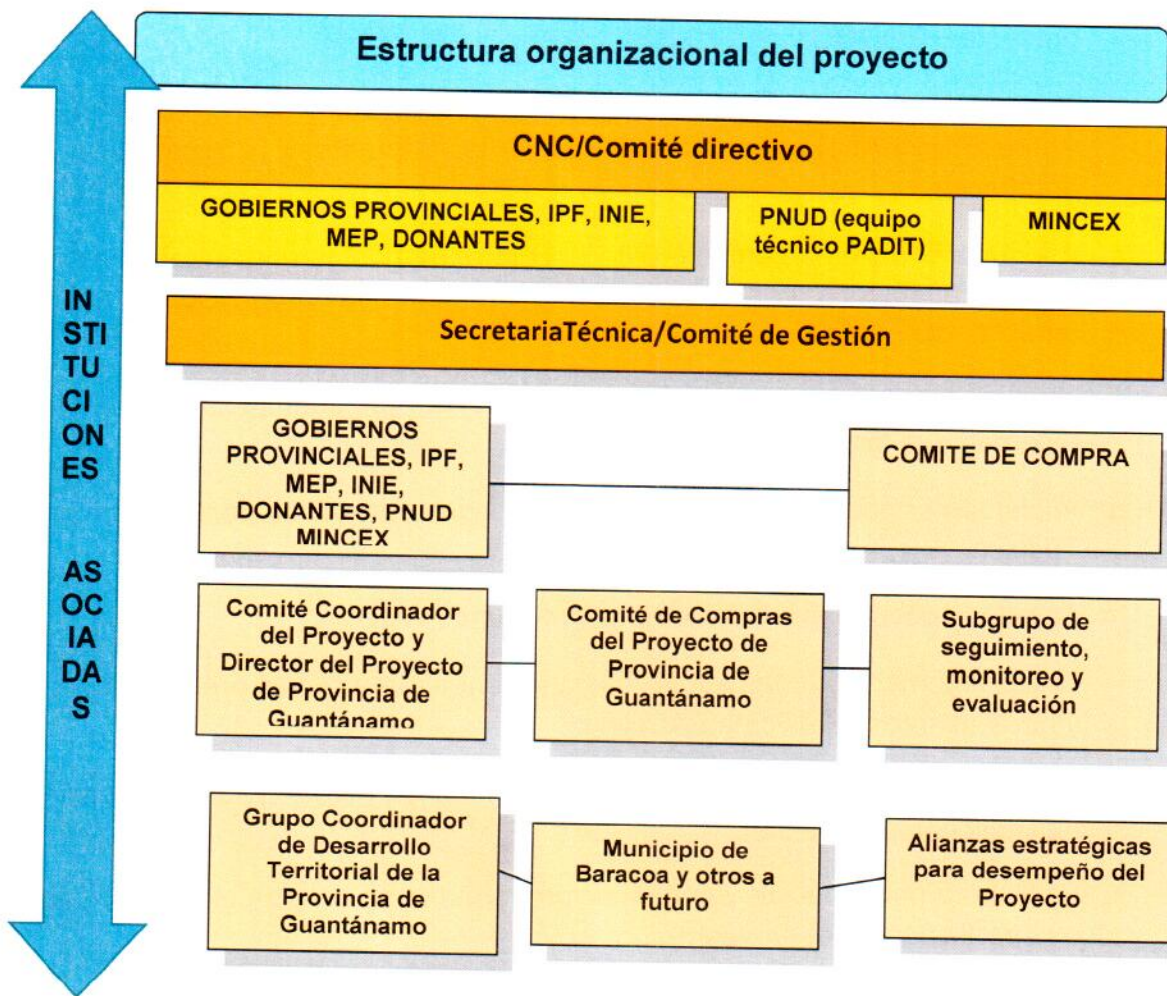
INSTITUCIONES ASOCIADAS

Estructura organizacional del proyecto

CNC/Comité directivo

GOBIERNOS PROVINCIALES, IPF, INIE, MEP, DONANTES

PNUD (equipo técnico PADIT)

MINCEX

SecretariaTécnica/Comité de Gestión

GOBIERNOS PROVINCIALES, IPF, MEP, INIE, DONANTES, PNUD MINCEX

COMITE DE COMPRA

Comité Coordinador del Proyecto y Director del Proyecto de Provincia de Guantánamo

Comité de Compras del Proyecto de Provincia de Guantánamo

Subgrupo de seguimiento, monitoreo y evaluación

Grupo Coordinador de Desarrollo Territorial de la Provincia de Guantánamo

Municipio de Baracoa y otros a futuro

Alianzas estratégicas para desempeño del Proyecto